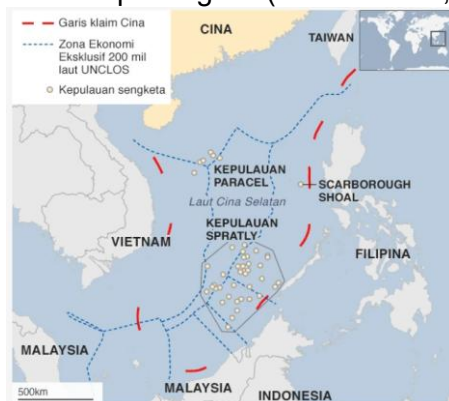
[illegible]

Garis klaim Cina

Zona Ekonomi Eksklusif 200 mil laut UNCLOS

Kepulauan sengketa

CINA

TAIWAN

KEPULAUAN PARACEL

Laut Cina Selatan

SCARBOROUGH SHOAL

KEPULAUAN SPRATLY

VIETNAM

FILIPINA

MALAYSIA

MALAYSIA

INDONESIA

500km